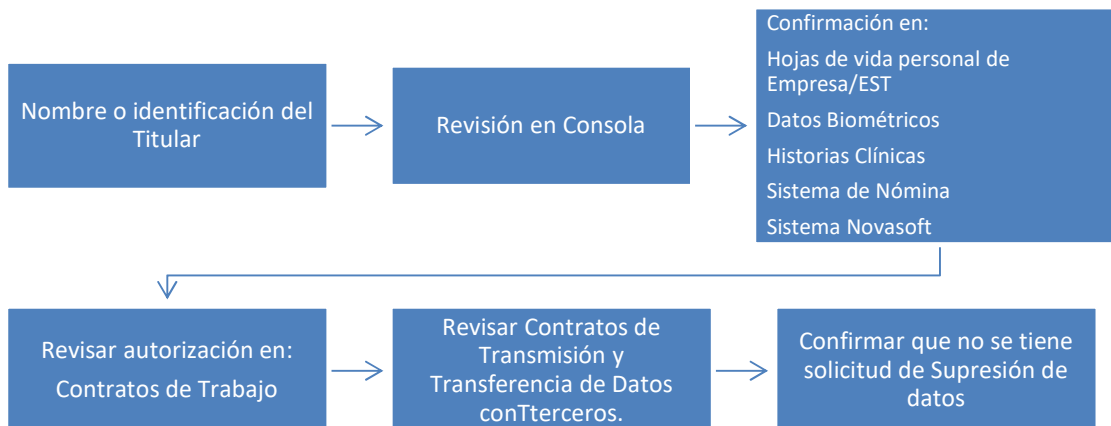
Nombre o identificación del Titular

Revisión en Consola

Confirmación en:

Hojas de vida personal de Empresa/EST

Datos Biométricos

Historias Clínicas

Sistema de Nómina

Sistema Novasoft

Revisar autorización en:

Contratos de Trabajo

Revisar Contratos de Transmisión y Transferencia de Datos conTterceros.

Confirmar que no se tiene solicitud de Supresión de datos